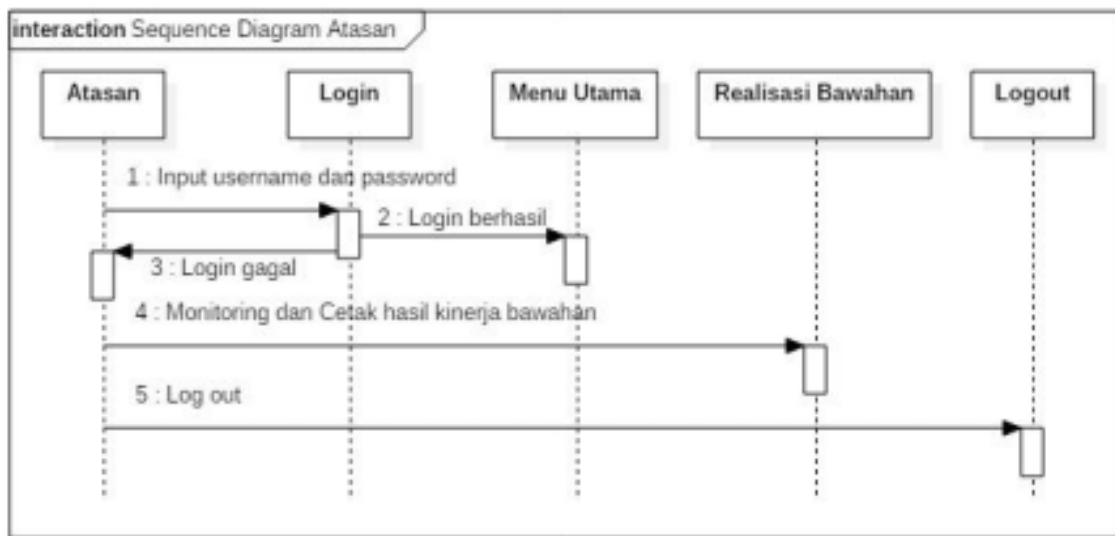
interaction Sequence Diagram Atasan

Atasan

Login

Menu Utama

Realisasi Bawahan

Logout

1 : Input username dan password

2 : Login berhasil

3 : Login gagal

4 : Monitoring dan Cetak hasil kinerja bawahan

5 : Log out